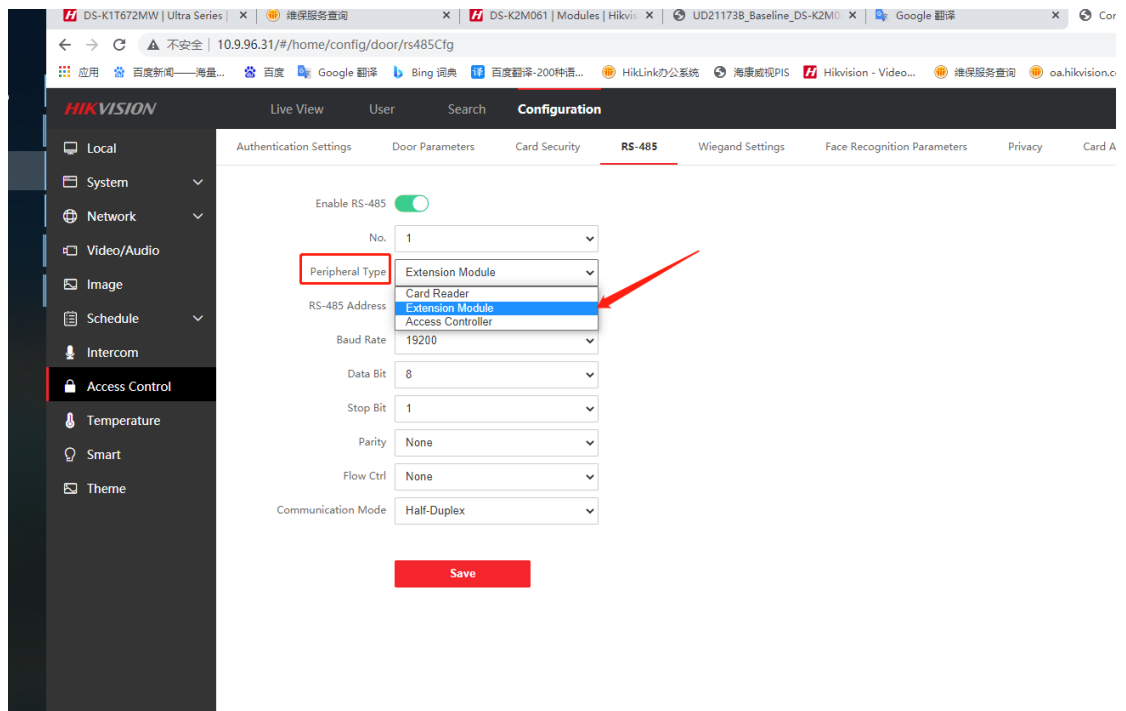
DS-K1T672MW | Ultra Series | × 维保服务查询 × DS-K2M061 | Modules | Hikvis × UD21173B_Baseline_DS-K2M0 × Google 翻译 × Cor

不安全 | 10.9.96.31/#/home/config/door/rs485Cfg

应用 百度新闻——海量... 百度 Google 翻译 Bing 词典 百度翻译-200种语... HikLink办公系统 海康威视PIS Hikvision - Video... 维保服务查询 oa.hikvision.co

HIKVISION Live View User Search Configuration

Local
System
Network
Video/Audio
Image
Schedule
Intercom
Access Control
Temperature
Smart
Theme

Authentication Settings Door Parameters Card Security RS-485 Wiegand Settings Face Recognition Parameters Privacy Card A

Enable RS-485
No. 1
Peripheral Type Extension Module
Card Reader
Extension Module
Access Controller
RS-485 Address
Baud Rate 19200
Data Bit 8
Stop Bit 1
Parity None
Flow Ctrl None
Communication Mode Half-Duplex

Save